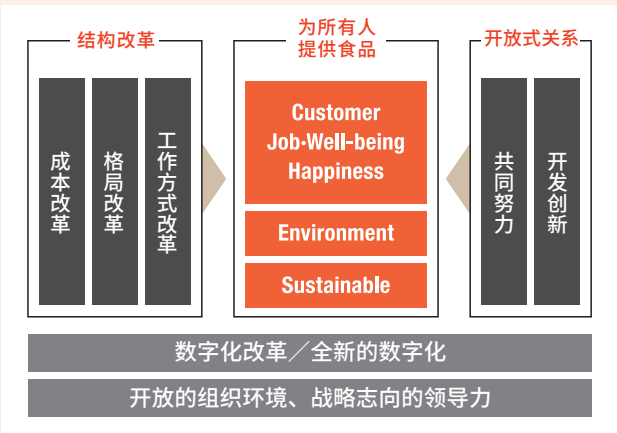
结构改革

成本改革

格局改革

工作方式改革

为所有人提供食品

Customer
Job·Well-being
Happiness

Environment

Sustainable

开放式关系

共同努力

开发创新

数字化改革／全新的数字化

开放的组织环境、战略志向的领导力